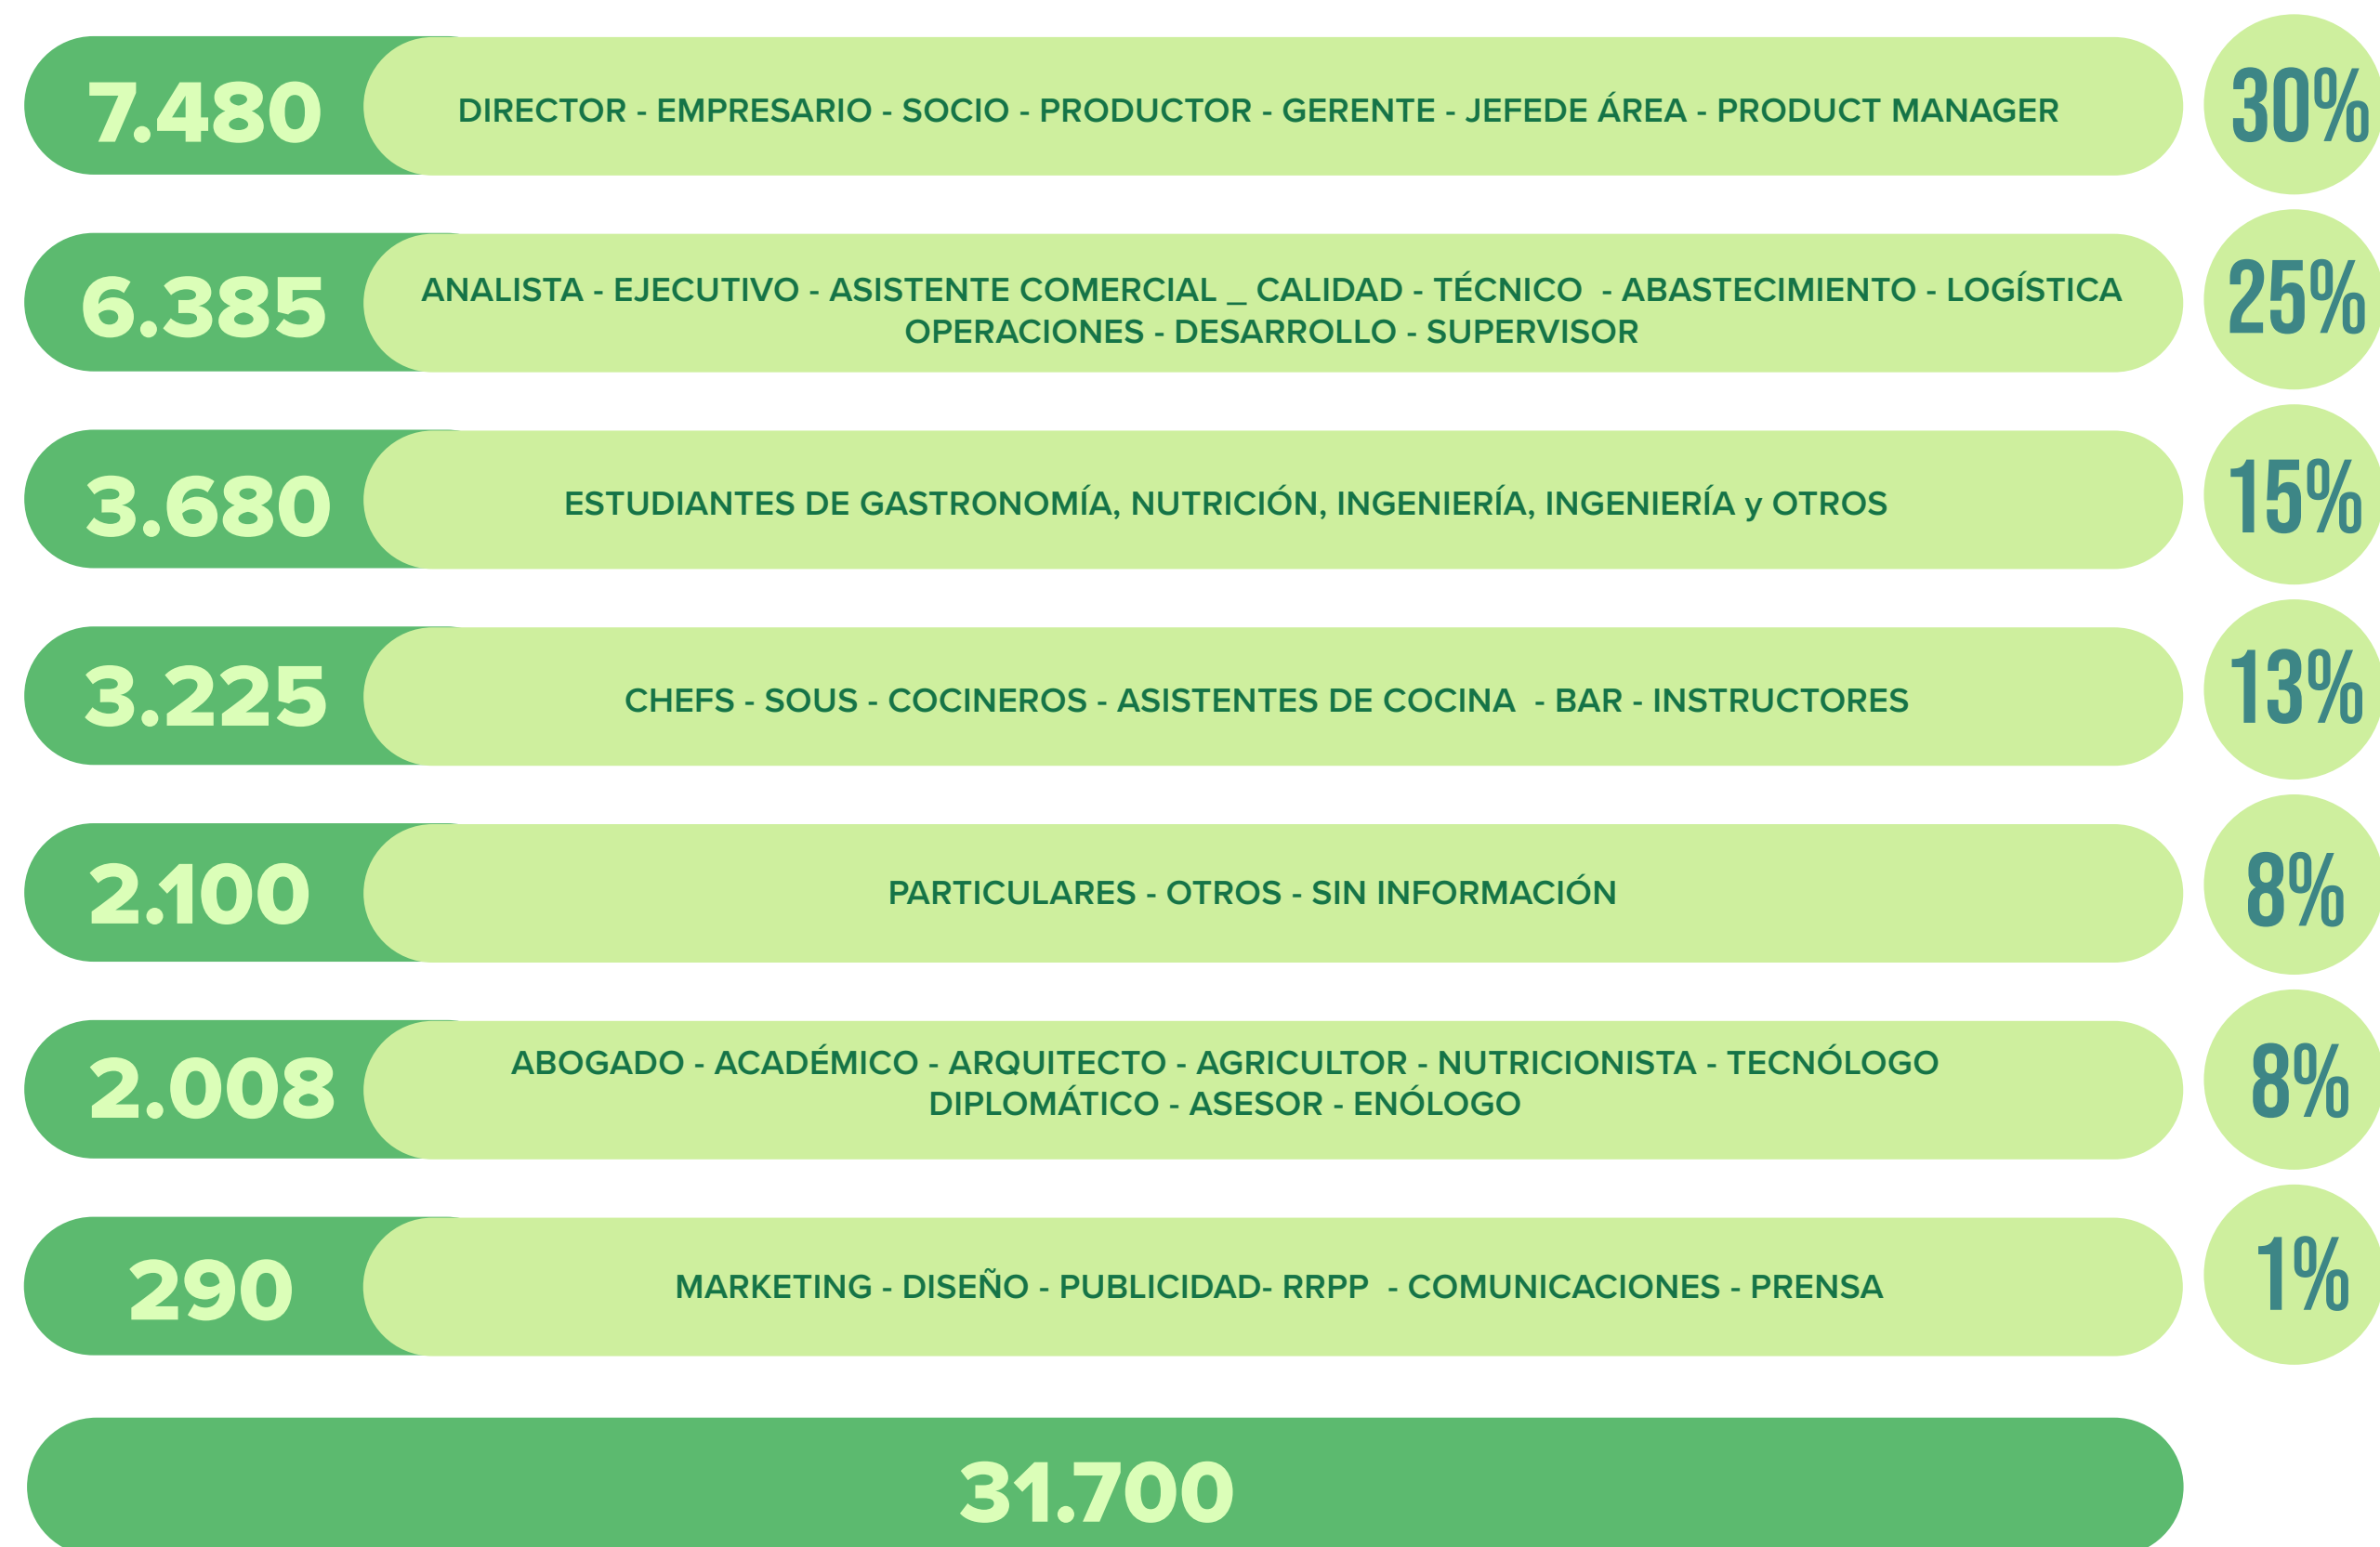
7.480 DIRECTOR - EMPRESARIO - SOCIO - PRODUCTOR - GERENTE - JEFEDE ÁREA - PRODUCT MANAGER 30%

6.385 ANALISTA - EJECUTIVO - ASISTENTE COMERCIAL _ CALIDAD - TÉCNICO - ABASTECIMIENTO - LOGÍSTICA OPERACIONES - DESARROLLO - SUPERVISOR 25%

3.680 ESTUDIANTES DE GASTRONOMÍA, NUTRICIÓN, INGENIERÍA, INGENIERÍA y OTROS 15%

3.225 CHEFS - SOUS - COCINEROS - ASISTENTES DE COCINA - BAR - INSTRUCTORES 13%

2.100 PARTICULARES - OTROS - SIN INFORMACIÓN 8%

2.008 ABOGADO - ACADÉMICO - ARQUITECTO - AGRICULTOR - NUTRICIONISTA - TECNÓLOGO DIPLOMÁTICO - ASESOR - ENÓLOGO 8%

290 MARKETING - DISEÑO - PUBLICIDAD- RRPP - COMUNICACIONES - PRENSA 1%

31.700